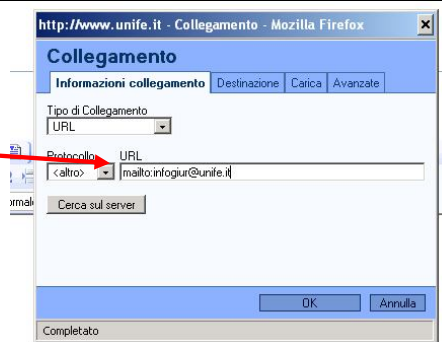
http://www.unife.it - Collegamento - Mozilla Firefox

Collegamento

Informazioni collegamento | Destinazione | Carica | Avanzate

Tipo di Collegamento
URL

Protocollo
<altro>

URL
mailto:infogiur@unife.it

Cerca sul server

rmal

OK

Annulla

Completato